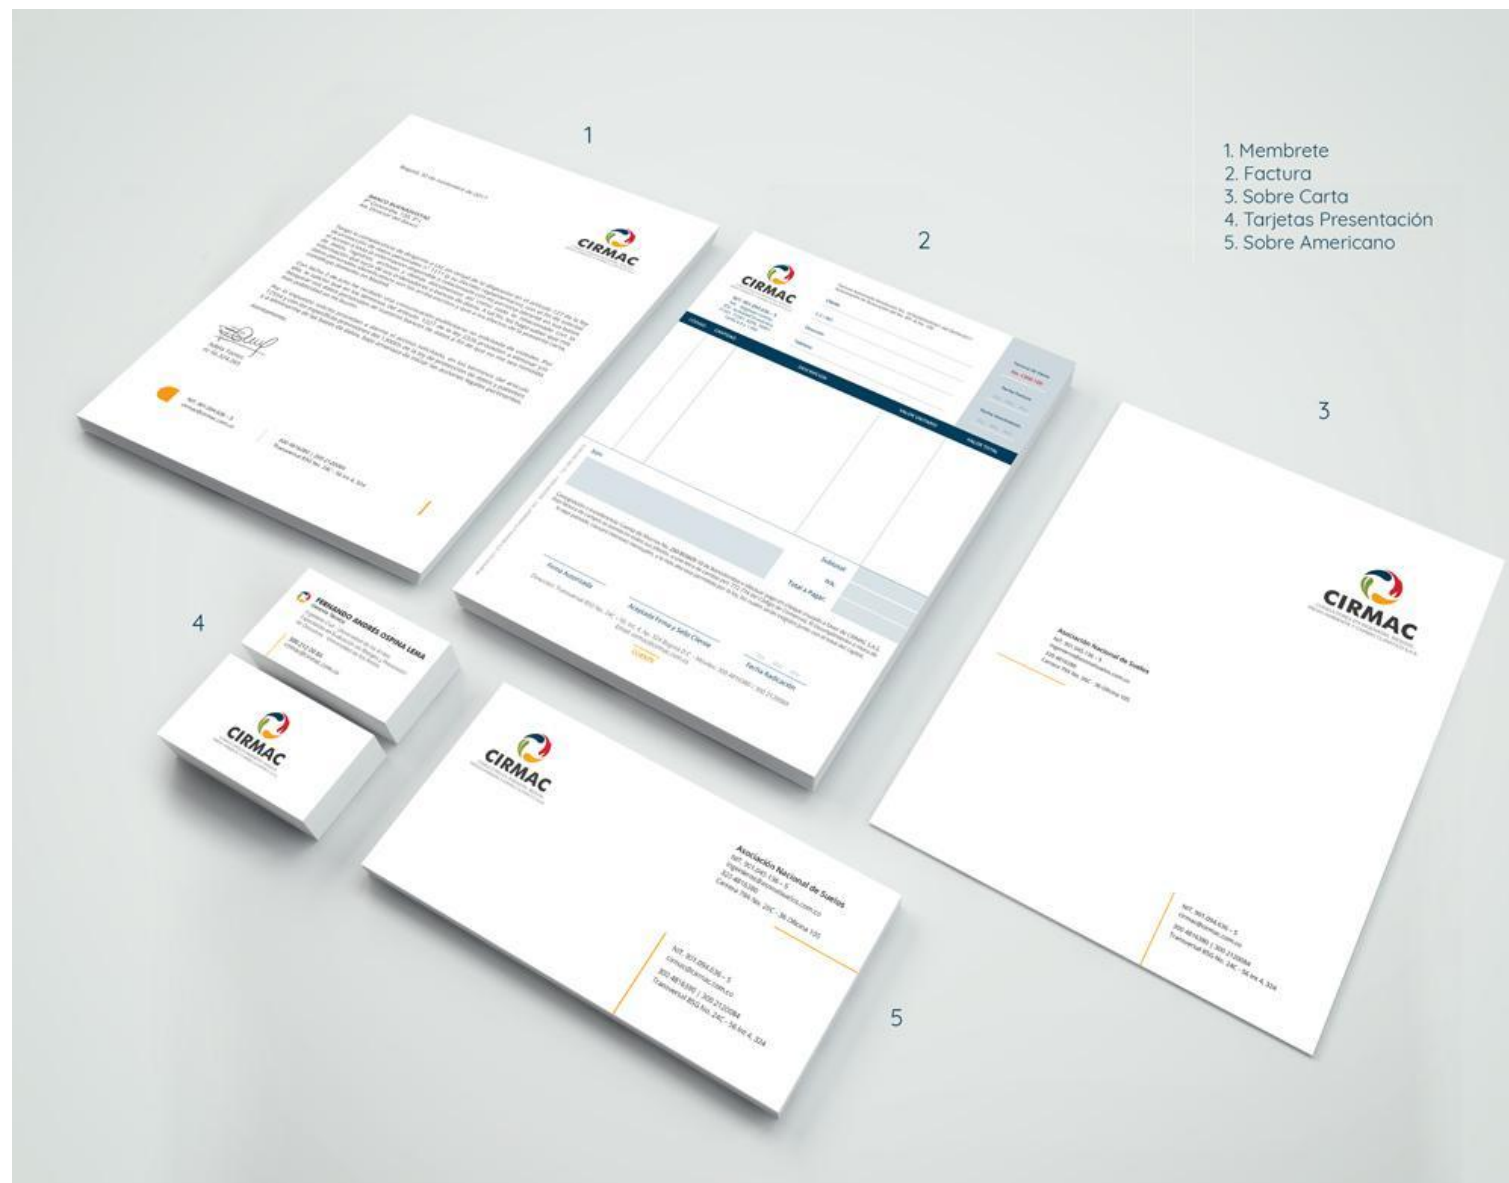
1. Membrete
2. Factura
3. Sobre Carta
4. Tarjetas Presentación
5. Sobre Americano

1

CIRMAC

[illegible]

2

CIRMAC

DESCRIPCIÓN

VALOR UNITARIO

VALOR TOTAL

Subtotal

IVA

Total a Pagar

Firma Autorizada

Aceptada Firma y Sello Cliente

Fecha Radicación

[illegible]

3

CIRMAC

Asociación Nacional de Sueños

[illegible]

4

FERNANDO ANDRÉS OSPINA LEMA

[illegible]

CIRMAC

5

CIRMAC

Asociación Nacional de Sueños
NIT. 901.040.136 - 5
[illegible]
320 4816380
Carrera 76b No. 29C - 36 Oficina 105

NIT. 901.094.636 - 5
cirmac@cirmac.com.co
300 4816380 | 300 2120084
Transversal 85G No. 24C - 56 Int 4, 324